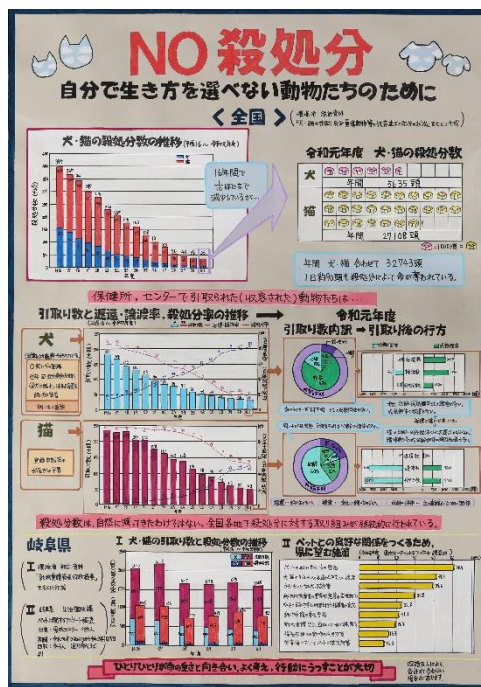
NO殺処分

自分で生き方を選べない動物たちのために

〈全国〉

犬・猫の殺処分数の推移

令和元年度 犬・猫の殺処分数

犬

年間 5635頭

猫

年間 27108頭

年間 犬・猫 合わせて 32743頭
1日約90頭も殺処分によって命が奪われている。

保健所・センターで引取られた(収容された)動物たちは…

引取り数と返還・譲渡率、殺処分率の推移

令和元年度
引取り数内訳 ➡ 引取り後の行方

犬

猫

殺処分数は、目に見えて減ってきたが、全国各地で殺処分に対する取り組みが継続的に行われている。

岐阜県

I 犬・猫の引取り数と殺処分数の推移

II ペットとの良好な関係をつくるため、県が望む施策

ひとりひとりが命の重さと向き合い、よく考え、行動にうつすことが大切